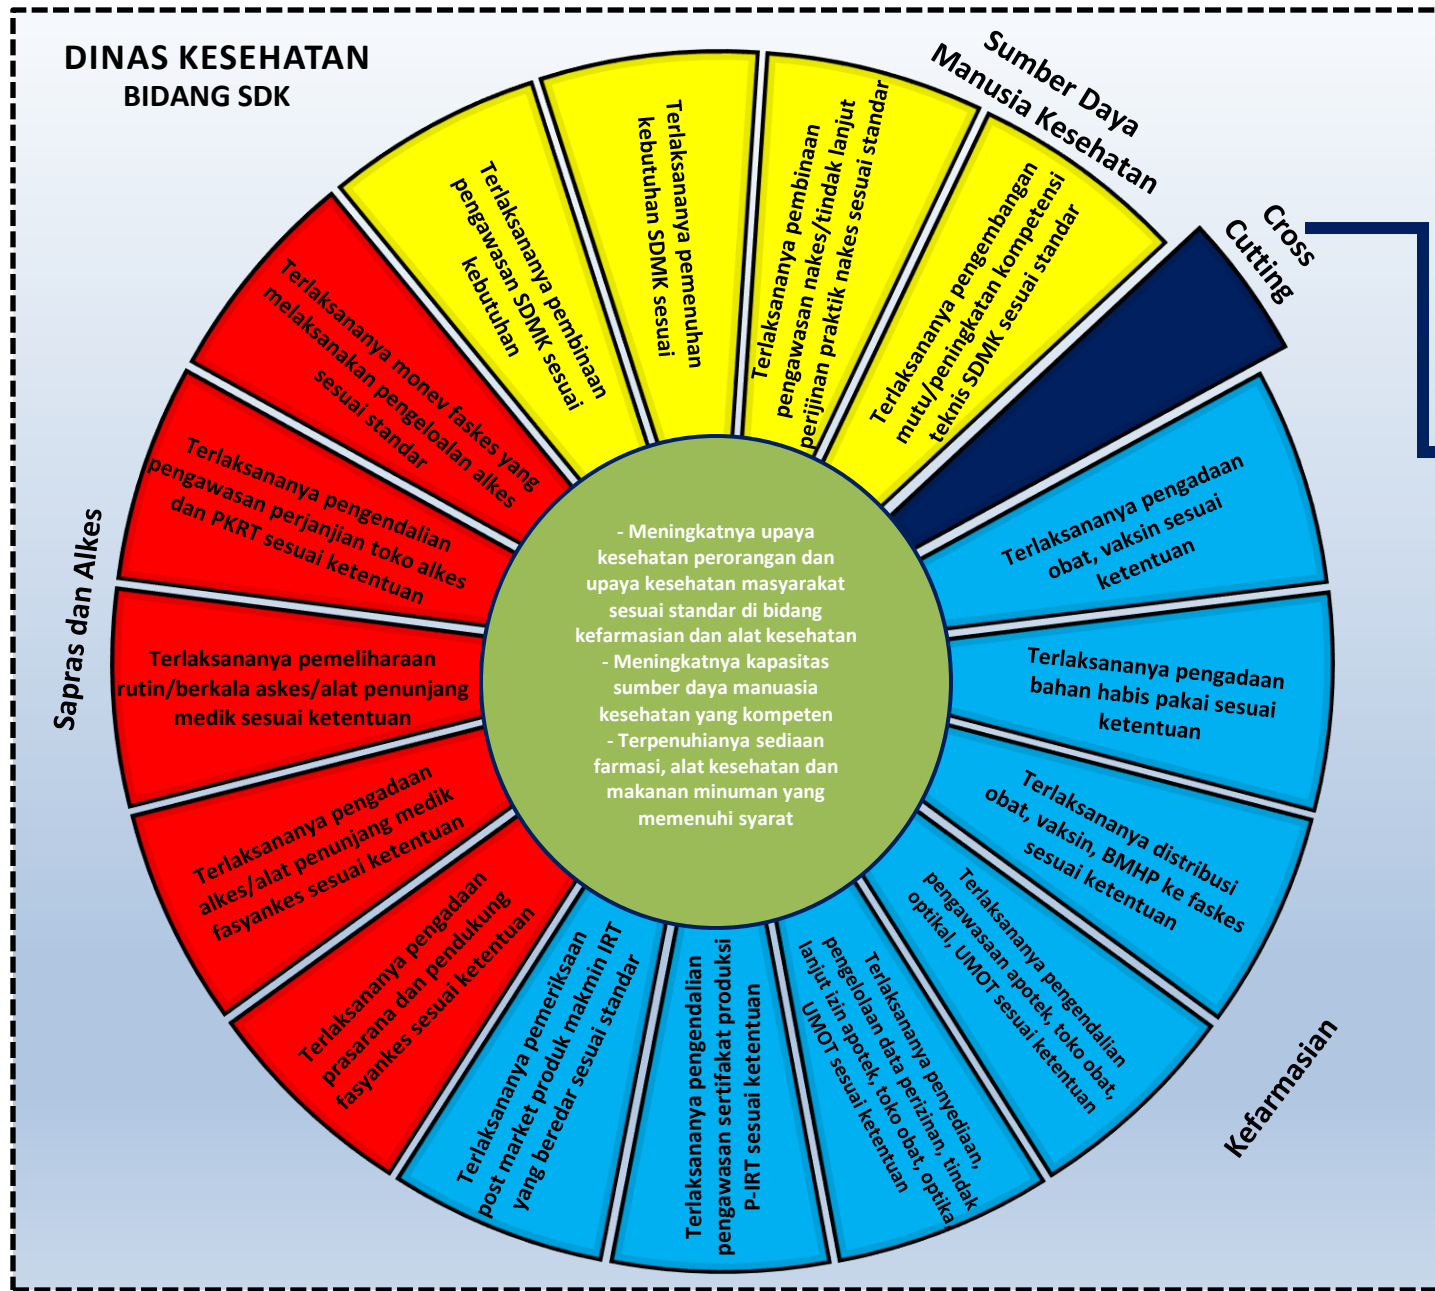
DINAS KESEHATAN
BIDANG SDK

Sumber Daya Manusia Kesehatan

Cross Cutting

Terlaksananya pembinaan pengawasan SDMK sesuai kebutuhan

Terlaksananya pemenuhan kebutuhan SDMK sesuai

Terlaksananya pembinaan pengawasan nakes/tindak lanjut perijinan praktik nakes sesuai standar

Terlaksananya pengembangan mutu/peningkatan kompetensi teknis SDMK sesuai standar

Terlaksananya pengadaan obat, vaksin sesuai ketentuan

Terlaksananya pengadaan bahan habis pakai sesuai ketentuan

Terlaksananya distribusi obat, vaksin, BMHP ke faskes sesuai ketentuan

Terlaksananya pengendalian pengawasaan apotek, toko obat, optikal, UMOT sesuai ketentuan

Terlaksananya penyediaan, pengelolaan data perizinan, tindak lanjut izin apotek, toko obat, optika UMOT sesuai ketentuan

Terlaksananya pengendalian pengawasan sertifakat produksi P-IRT sesuai ketentuan

Terlaksananya pemeriksaan post market produk makmin IRT yang beredar sesuai standar

Kefarmasian

Terlaksananya pengadaan prasarana dan pendukung fasyankes sesuai ketentuan

Terlaksananya pengadaan alkes/alat penunjang medik fasyankes sesuai ketentuan

Terlaksananya pemeliharaan rutin/berkala askes/alat penunjang medik sesuai ketentuan

Terlaksananya pengendalian pengawasan perjanjian toko alkes dan PKRT sesuai ketentuan

Terlaksananya monev faskes yang melaksanakan pengeloalan alkes sesuai standar

Sapras dan Alkes

- Meningkatnya upaya kesehatan perorangan dan upaya kesehatan masyarakat sesuai standar di bidang kefarmasian dan alat kesehatan
- Meningkatnya kapasitas sumber daya manuasia kesehatan yang kompeten
- Terpenuhianya sediaan farmasi, alat kesehatan dan makanan minuman yang memenuhi syarat